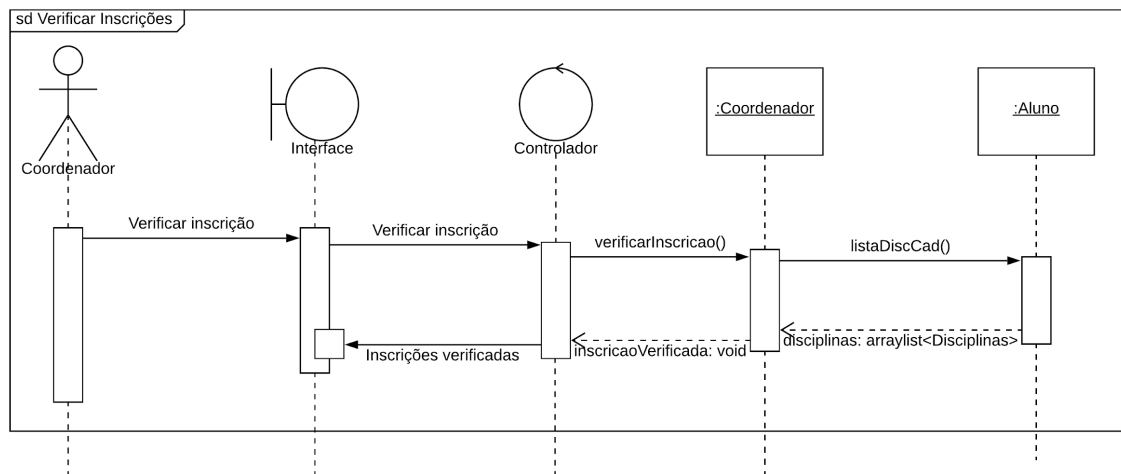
sd Verificar Inscrições

Coordenador

Interface

Controlador

:Coordenador

:Aluno

Verificar inscrição

Verificar inscrição

verificarInscricao()

listaDiscCad()

disciplinas: arraylist<Disciplinas>

inscricaoVerificada: void

Inscrições verificadas